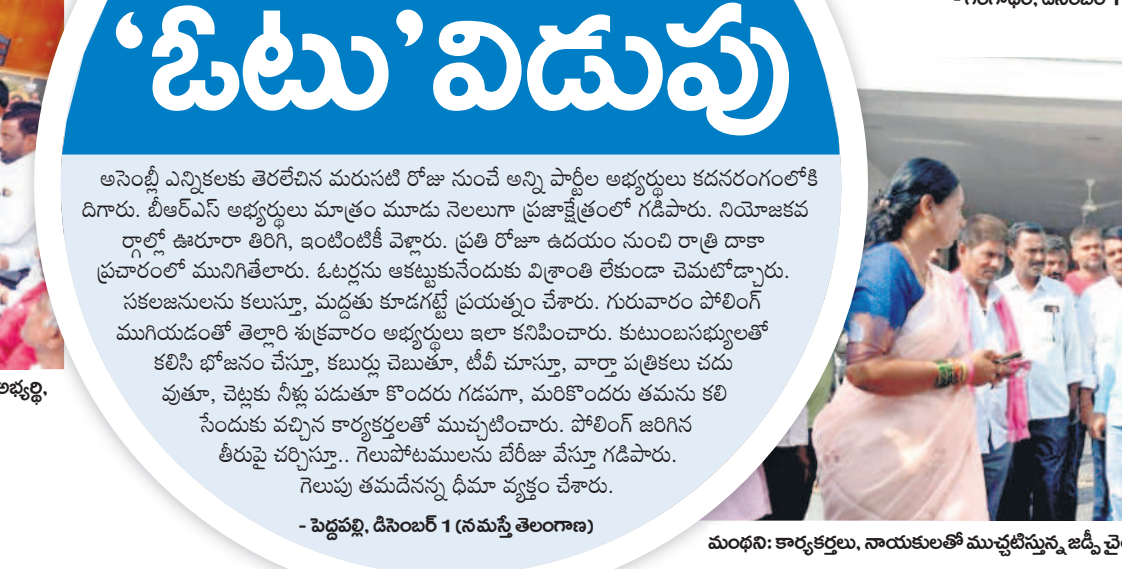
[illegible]

‘ఓటు’ విడుపు

అసెంబ్లీ ఎన్నికలకు తెరలేచిన మరుసటి రోజు నుంచే అన్ని పార్టీల అభ్యర్థులు కదనరంగంలోకి దిగారు. బీఆర్ఎస్ అభ్యర్థులు మాత్రం మూడు నెలలుగా ప్రజాక్షేత్రంలో గడిపారు. నియోజకవర్గాల్లో ఊరూరా తిరిగి, ఇంటింటికీ వెళ్లారు. ప్రతి రోజూ ఉదయం నుంచి రాత్రి దాకా ప్రచారంలో మునిగితేలారు. ఓటర్లను ఆకట్టుకునేందుకు విశ్రాంతి లేకుండా చెమటోడ్చారు. సకలజనులను కలుస్తూ, మద్దతు కూడగట్టే ప్రయత్నం చేశారు. గురువారం పోలింగ్ ముగియడంతో తెల్లారి శుక్రవారం అభ్యర్థులు ఇలా కనిపించారు. కుటుంబసభ్యులతో కలిసి భోజనం చేస్తూ, కబుర్లు చెబుతూ, టీవీ చూస్తూ, వార్తా పత్రికలు చదువుతూ, చెట్లకు నీళ్లు పడుతూ కొందరు గడపగా, మరికొందరు తమను కలిసేందుకు వచ్చిన కార్యకర్తలతో ముచ్చటించారు. పోలింగ్ జరిగిన తీరుపై చర్చిస్తూ.. గెలుపోటములను బేరీజు వేస్తూ గడిపారు. గెలుపు తమదేనన్న ధీమా వ్యక్తం చేశారు.

- పెద్దపల్లి, డిసెంబర్ 1 (నమస్తే తెలంగాణ)

అభ్యర్థి,

మంథని: కార్యకర్తలు, నాయకులతో ముచ్చటిస్తున్న జడ్పీ చై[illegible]